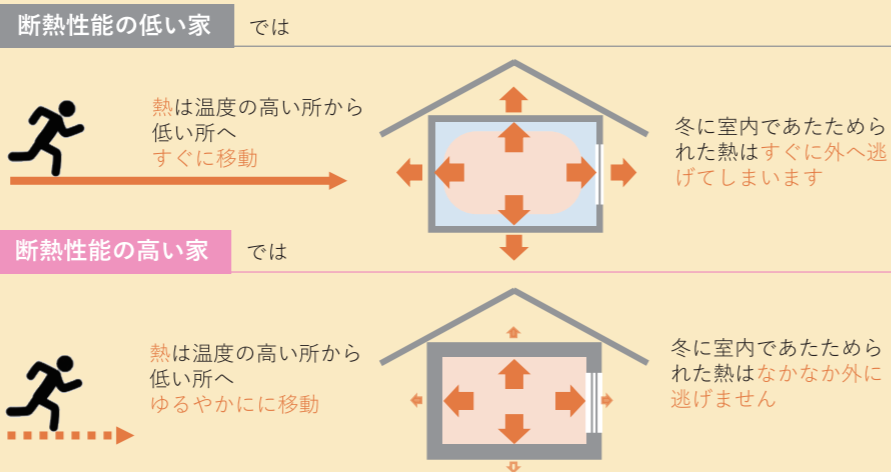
断熱性能の低い家 では

熱は温度の高い所から低い所へすぐに移動

冬に室内であたためられた熱はすぐに外へ逃げてしまいます

断熱性能の高い家 では

熱は温度の高い所から低い所へゆるやかにに移動

冬に室内であたためられた熱はなかなか外に逃げません